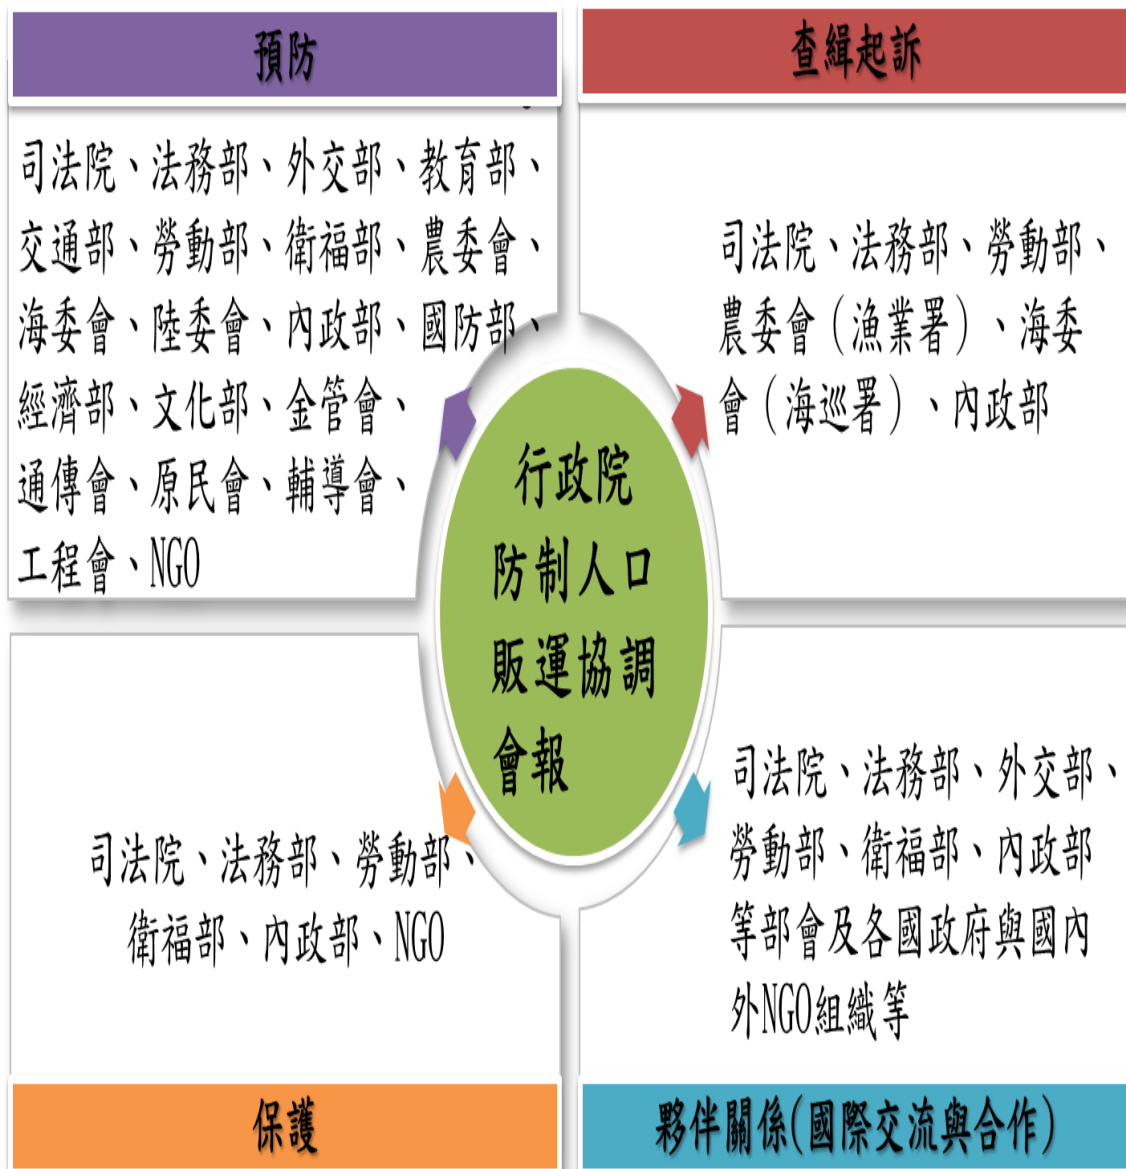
預防

司法院、法務部、外交部、教育部、交通部、勞動部、衛福部、農委會、海委會、陸委會、內政部、國防部、經濟部、文化部、金管會、通傳會、原民會、輔導會、工程會、NGO

查緝起訴

司法院、法務部、勞動部、農委會（漁業署）、海委會（海巡署）、內政部

行政院防制人口販運協調會報

司法院、法務部、勞動部、衛福部、內政部、NGO

司法院、法務部、外交部、勞動部、衛福部、內政部等部會及各國政府與國內外NGO組織等

保護

夥伴關係(國際交流與合作)